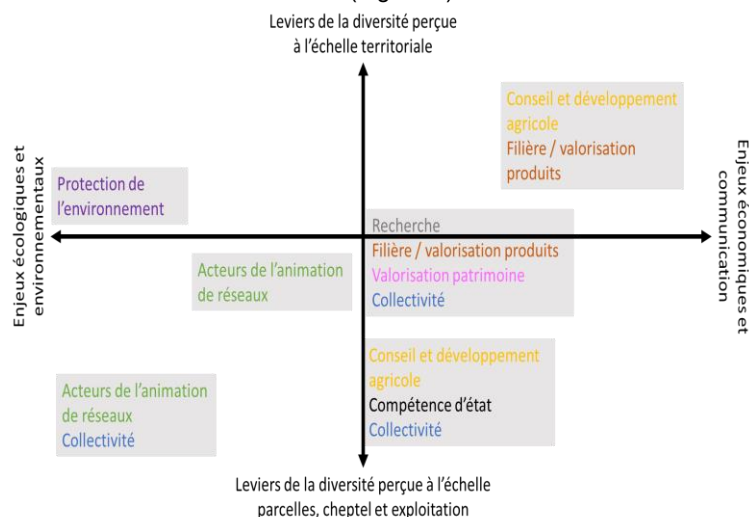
Leviers de la diversité perçue à l'échelle territoriale

Enjeux écologiques et environnementaux

Enjeux économiques et communication

Conseil et développement agricole
Filière / valorisation produits

Protection de l'environnement

Recherche
Filière / valorisation produits
Valorisation patrimoine
Collectivité

Acteurs de l'animation de réseaux

Conseil et développement agricole
Compétence d'état
Collectivité

Acteurs de l'animation de réseaux
Collectivité

Leviers de la diversité perçue à l'échelle parcelles, cheptel et exploitation